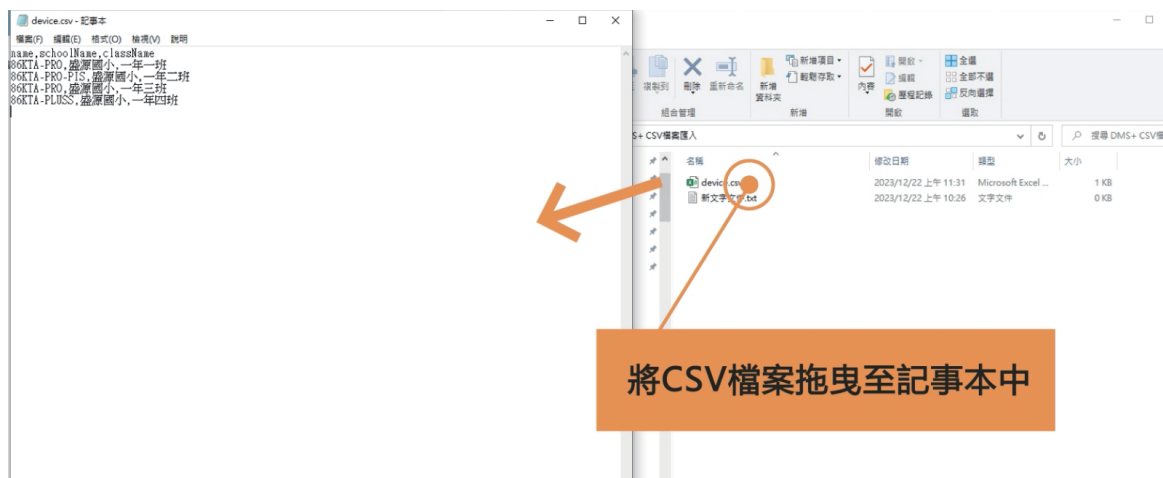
device.csv - 記事本

檔案(F) 編輯(E) 格式(O) 檢視(V) 說明

name,schoolName,className
86KTA-PRO,盛源國小,一年一班
86KTA-PRO-PIS,盛源國小,一年二班
86KTA-PRO,盛源國小,一年三班
86KTA-PLUSS,盛源國小,一年四班

複製到 刪除 重新命名 新增資料夾 新增項目 輕鬆存取 內容 開啟 編輯 歷程記錄 全選 全部不選 反向選擇

組合管理 新增 開啟 選取

S+ CSV檔案匯入

搜尋 DMS+ CSV檔

名稱 修改日期 類型 大小

device.csv 2023/12/22 上午 11:31 Microsoft Excel ... 1 KB
新文字文件.txt 2023/12/22 上午 10:26 文字文件 0 KB

將CSV檔案拖曳至記事本中